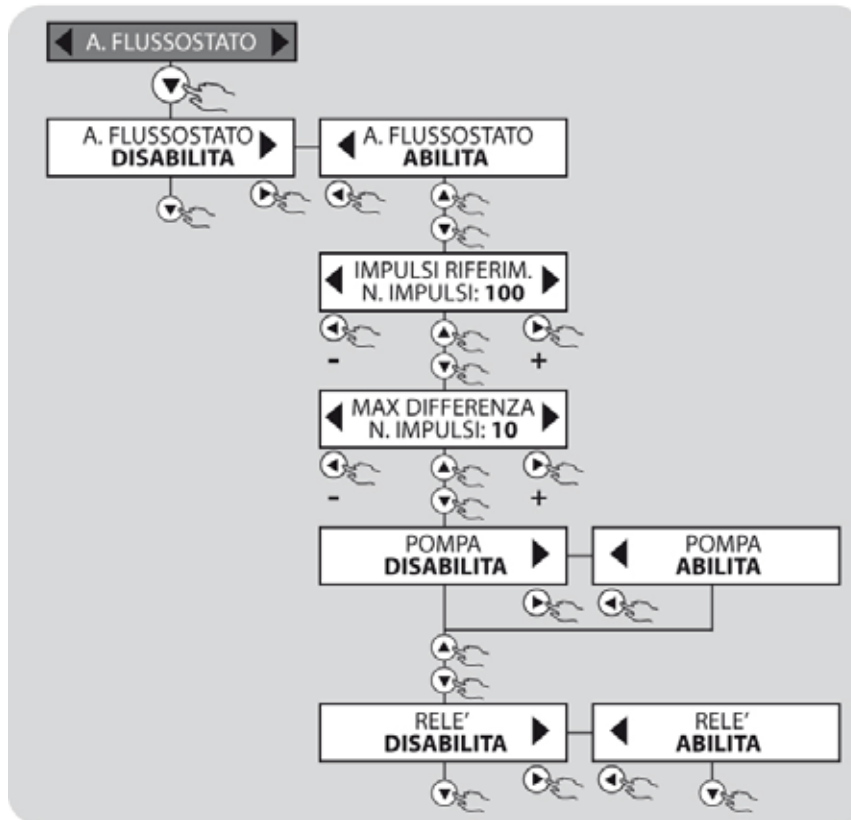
A. FLUSSOSTATO

A. FLUSSOSTATO
DISABILITA

A. FLUSSOSTATO
ABILITA

IMPULSI RIFERIM.
N. IMPULSI: 100

-
+

MAX DIFFERENZA
N. IMPULSI: 10

-
+

POMPA
DISABILITA

POMPA
ABILITA

RELE'
DISABILITA

RELE'
ABILITA